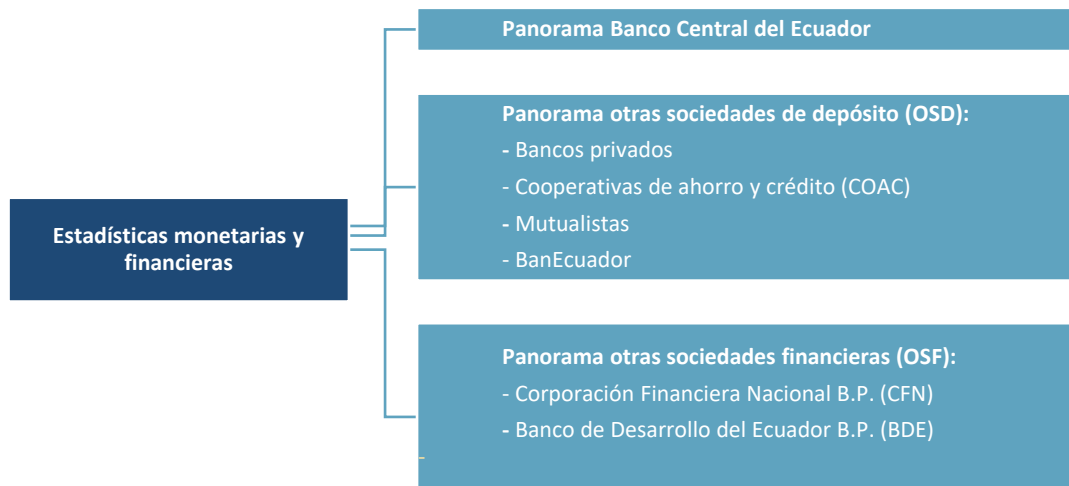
Estadísticas monetarias y financieras

Panorama Banco Central del Ecuador

Panorama otras sociedades de depósito (OSD):
- Bancos privados
- Cooperativas de ahorro y crédito (COAC)
- Mutualistas
- BanEcuador

Panorama otras sociedades financieras (OSF):
- Corporación Financiera Nacional B.P. (CFN)
- Banco de Desarrollo del Ecuador B.P. (BDE)
-